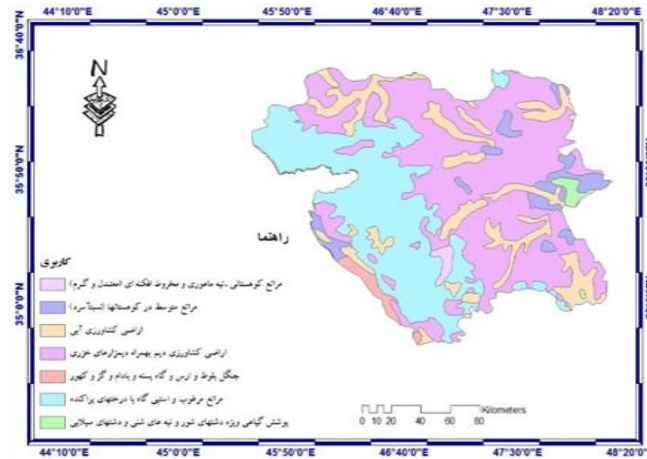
44°10'0"E 45°0'0"E 45°50'0"E 46°40'0"E 47°30'0"E 48°20'0"E

36°40'0"N

35°50'0"N

35°0'0"N

N

راهنما

کاربری

مراتع کوهستانی ،تپه ماهوری و مخروط افکنه ای (معتدل و گرم)

مراتع متوسط در کوهستانها (نیمه‌سرد)

اراضی کشاورزی آبی

اراضی کشاورزی دیم بهمراه دیمزارهای متروکه

جنگل بلوط و ارس و گون پسته و بادام و گز و کهور

مراتع مرطوب و استپی گاه با درختهای پراکنده

پوشش گیاهی ویژه دشتهای شور و تپه های شنی و دشتهای سیلابی

0 10 20 40 60 80 Kilometers

44°10'0"E 45°0'0"E 45°50'0"E 46°40'0"E 47°30'0"E 48°20'0"E